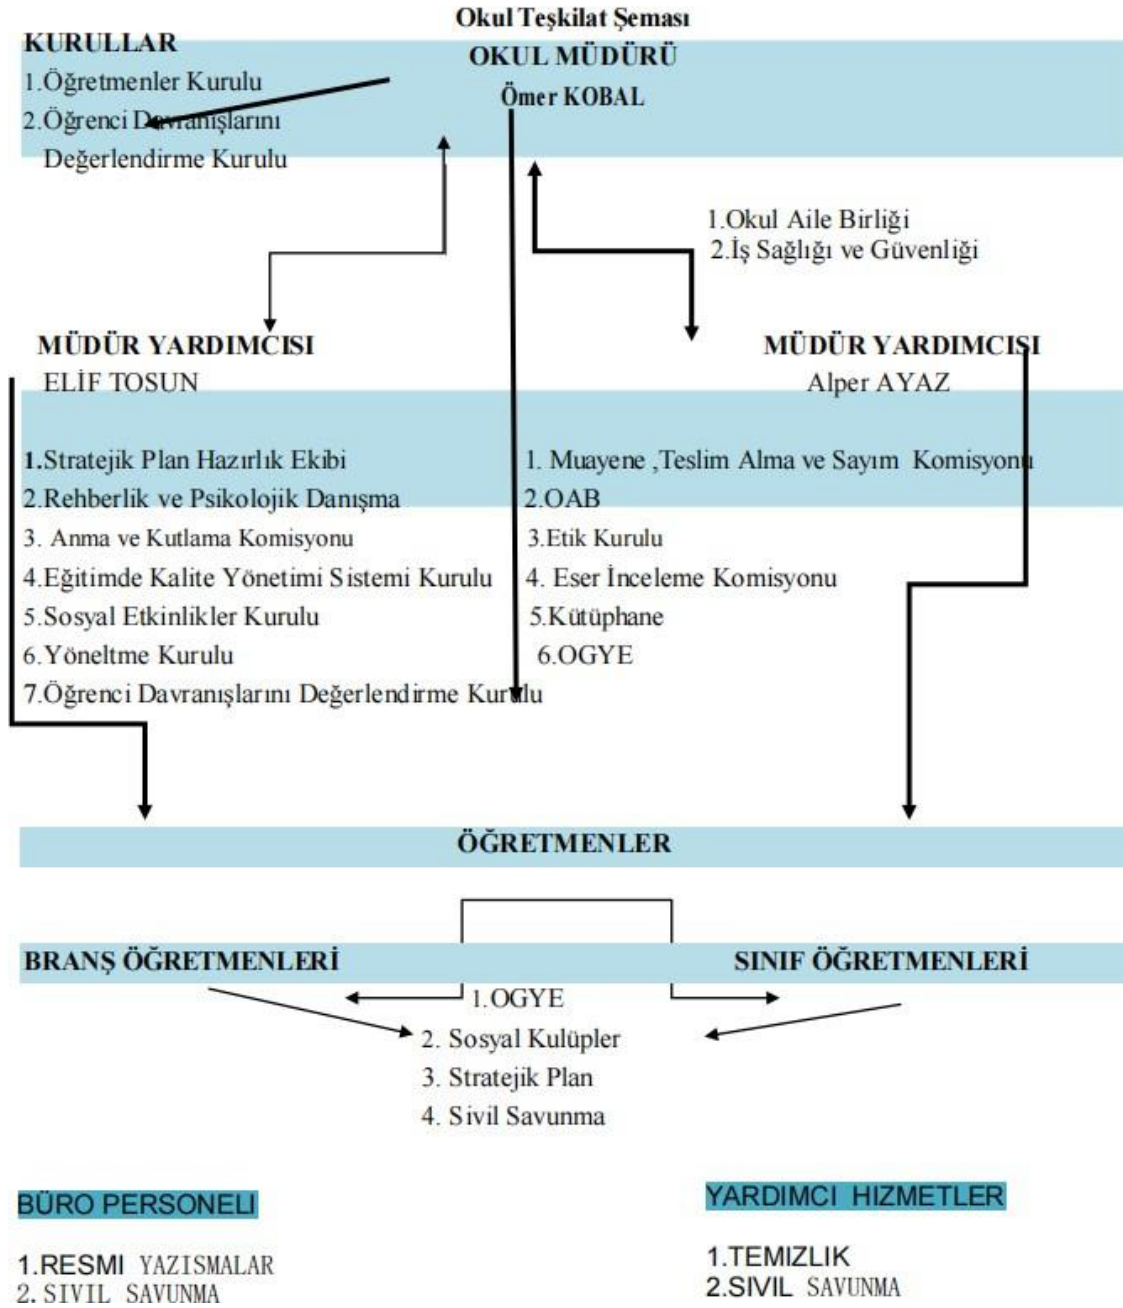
Okul Teşkilat Şeması

KURULLAR
1.Öğretmenler Kurulu
2.Öğrenci Davranışlarını Değerlendirme Kurulu

OKUL MÜDÜRÜ
Ömer KOBAL

1.Okul Aile Birliği
2.İş Sağlığı ve Güvenliği

MÜDÜR YARDIMCISI
ELİF TOSUN

MÜDÜR YARDIMCISI
Alper AYAZ

1.Stratejik Plan Hazırlık Ekibi
2.Rehberlik ve Psikolojik Danışma
3. Anma ve Kutlama Komisyonu
4.Eğitimde Kalite Yönetimi Sistemi Kurulu
5.Sosyal Etkinlikler Kurulu
6.Yöneltme Kurulu
7.Öğrenci Davranışlarını Değerlendirme Kurulu

1. Muayene ,Teslim Alma ve Sayım Komisyonu
2.OAB
3.Etik Kurulu
4. Eser İnceleme Komisyonu
5.Kütüphane
6.OGYE

ÖĞRETMENLER

BRANŞ ÖĞRETMENLERİ

SINIF ÖĞRETMENLERİ

1.OGYE
2. Sosyal Kulüpler
3. Stratejik Plan
4. Sivil Savunma

BÜRO PERSONELI

1.RESMI YAZISMALAR
2. SIVIL SAVUNMA

YARDIMCI HIZMETLER

1.TEMIZLIK
2.SIVIL SAVUNMA